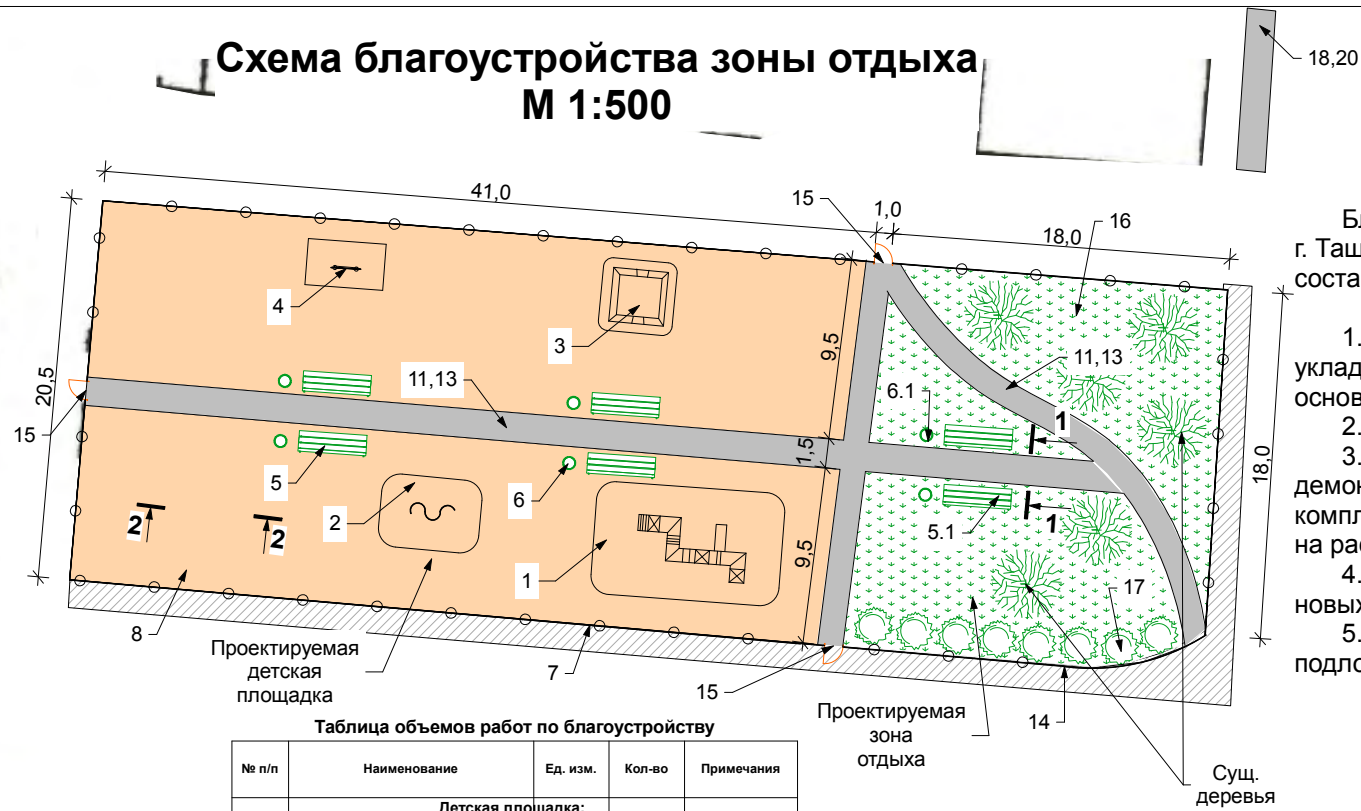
Схема благоустройства зоны отдыха
М 1:500

18,20

41,0
15
1,0
18,0
16
Бл
г. Таш
соста

1.
уклад
основ
2.
3.
демон
компл
на рас
4.
новых
5.
подло

4
3
9,5
11,13
20,5
15
11,13
6.1
1
1,5
18,0
5
6
2
2
2
5.1
1
1
9,5
17
8
7
15
14
Проектируемая детская площадка
Проектируемая зона отдыха
Сущ. деревья

Таблица объемов работ по благоустройству

| № п/п | Наименование | Ед. изм. | Кол-во | Примечания |
|---|---|---|---|---|
| | Детская площадка: | | | |